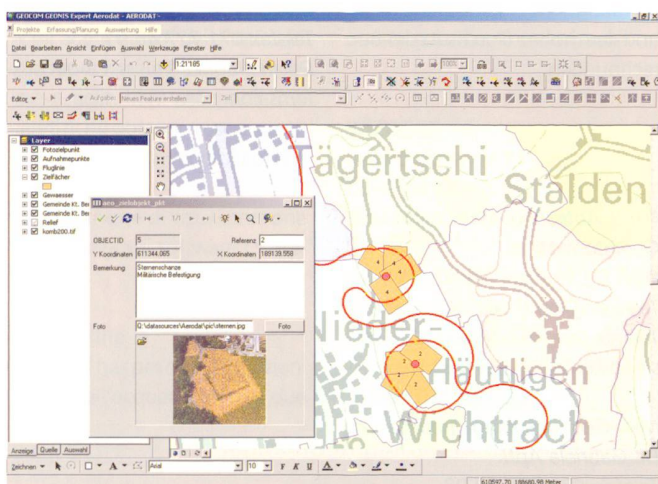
GEOCOM GEONIS Expert Aerodat - AERODAT -

Projekte Erfassung/Planung Auswertung Hilfe

Datei Bearbeiten Ansicht Einfügen Auswahl Werkzeuge Fenster Hilfe

1:21'185

Editor Aufgabe: Neues Feature erstellen Ziel:

Layer
Fotoziellpunkt
Aufnahmepunkte
Fluglinie
Zielfächer
Gewaesser
Gemeinde Kt. Be
Gemeinde Kt. Be
Relief
komb200.tif

aero_zielobjekt_pkt

1/1

OBJECTID 5
Referenz 2
Y Koordinaten 611344.065
X Koordinaten 189139.558
Bemerkung Sternenschanze
Militärische Befestigung
Foto Q:\datasources\Aerodat\pic\sternen.jpg
Foto

Anzeige Quelle Auswahl

Zeichnen Arial 10 F K U

Tägertschi
Stalden
Nieder-
Häutligen
Wichtrach

611597.70 189660.95 Meter